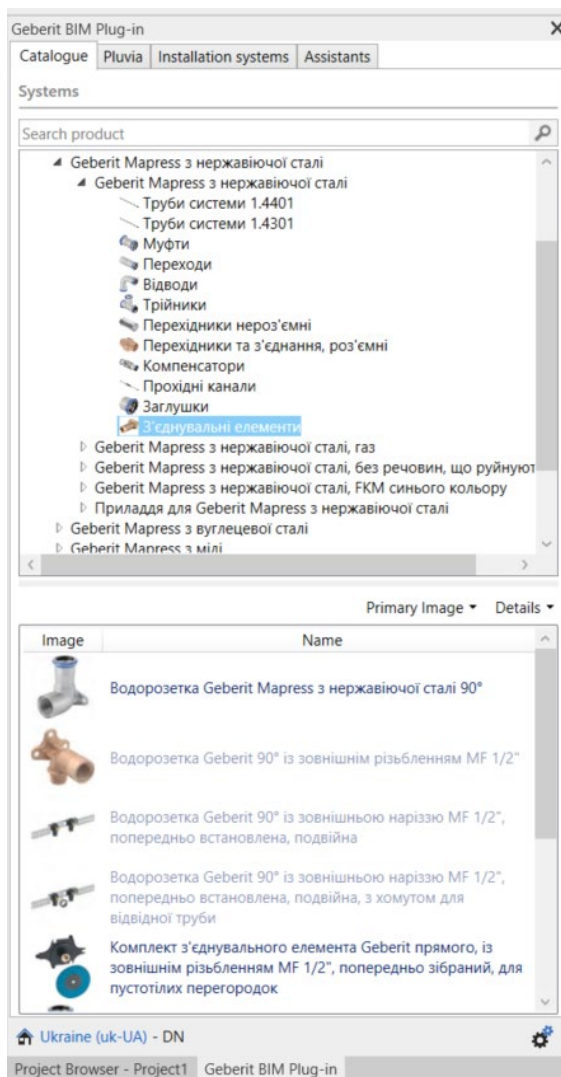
Geberit BIM Plug-in ✕

Catalogue | Pluvia | Installation systems | Assistants

Systems

Search product

Geberit Mapress з нержавіючої сталі
Geberit Mapress з нержавіючої сталі
Труби системи 1.4401
Труби системи 1.4301
Муфти
Переходи
Відводи
Трійники
Перехідники нероз'ємні
Перехідники та з'єднання, роз'ємні
Компенсатори
Прохідні канали
Заглушки
З'єднувальні елементи
Geberit Mapress з нержавіючої сталі, газ
Geberit Mapress з нержавіючої сталі, без речовин, що руйнуют
Geberit Mapress з нержавіючої сталі, FKM синього кольору
Приладдя для Geberit Mapress з нержавіючої сталі
Geberit Mapress з вуглецевої сталі
Geberit Mapress з міді

Primary Image ▾ Details ▾

| Image | Name |
|---|---|
| | Водорозетка Geberit Mapress з нержавіючої сталі 90° |
| | Водорозетка Geberit 90° із зовнішнім різьбленням MF 1/2" |
| | Водорозетка Geberit 90° із зовнішньою наріззю MF 1/2", попередньо встановлена, подвійна |
| | Водорозетка Geberit 90° із зовнішньою наріззю MF 1/2", попередньо встановлена, подвійна, з хомутом для відвідної труби |
| | Комплект з'єднувального елемента Geberit прямого, із зовнішнім різьбленням MF 1/2", попередньо зібраний, для пустотілих перегородок |

Ukraine (uk-UA) - DN

Project Browser - Project1 | Geberit BIM Plug-in